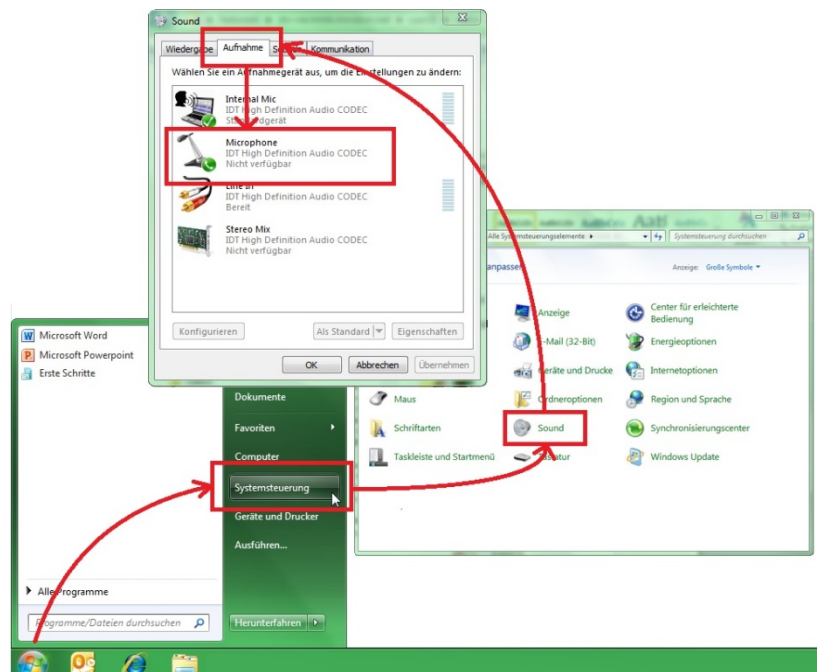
Sound

Wiedergabe | Aufnahme | Sounds | Kommunikation

Wählen Sie ein Aufnahmegerät aus, um die Einstellungen zu ändern:

Internal Mic
IDT High Definition Audio CODEC
Standardgerät

Microphone
IDT High Definition Audio CODEC
Nicht verfügbar

Line In
IDT High Definition Audio CODEC
Bereit

Stereo Mix
IDT High Definition Audio CODEC
Nicht verfügbar

Konfigurieren | Als Standard | Eigenschaften

OK | Abbrechen | Übernehmen

Alle Systemsteuerungselemente ▸
Systemsteuerung durchsuchen

anpassen

Anzeige: Große Symbole ▾

Anzeige
Center für erleichterte Bedienung
E-Mail (32-Bit)
Energieoptionen
Geräte und Drucker
Internetoptionen
Maus
Ordneroptionen
Region und Sprache
Schriftarten
Sound
Synchronisierungscenter
Taskleiste und Startmenü
Tastatur
Windows Update

Microsoft Word
Microsoft Powerpoint
Erste Schritte

Dokumente
Favoriten
Computer
Systemsteuerung
Geräte und Drucker
Ausführen...

Alle Programme

Programme/Dateien durchsuchen

Herunterfahren